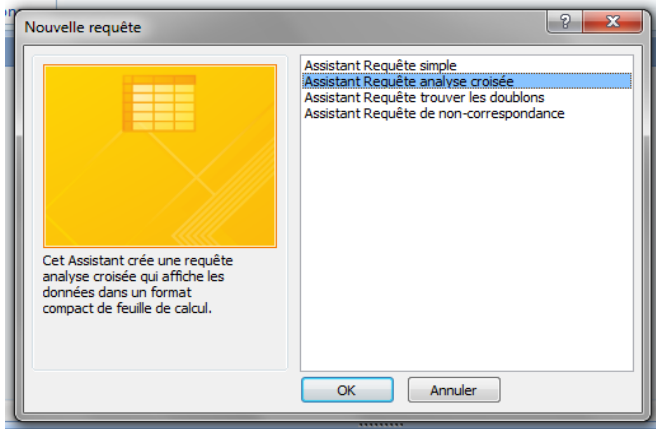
Nouvelle requête

?

X

Cet Assistant crée une requête analyse croisée qui affiche les données dans un format compact de feuille de calcul.

Assistant Requête simple
Assistant Requête analyse croisée
Assistant Requête trouver les doublons
Assistant Requête de non-correspondance

OK

Annuler